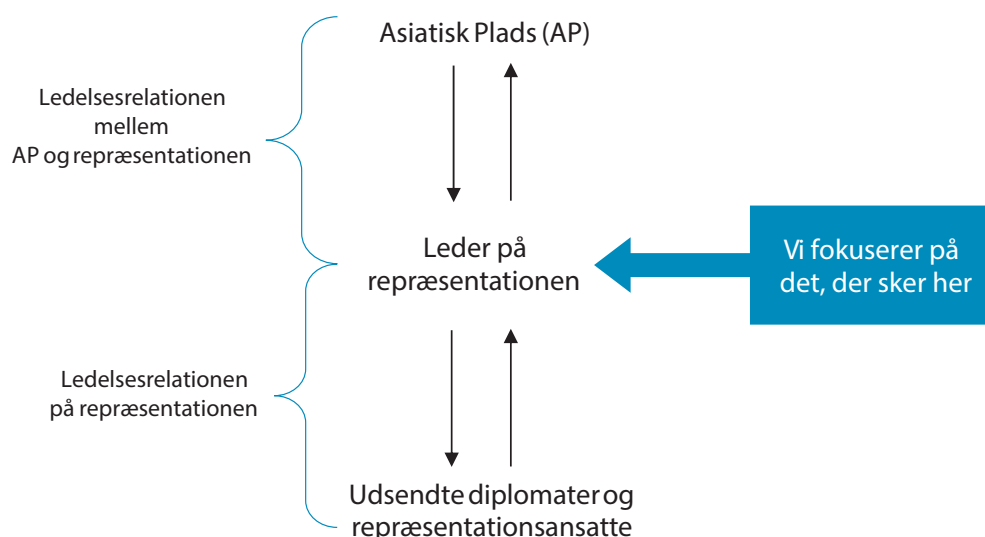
Asiatisk Plads (AP)

Ledelsesrelationen mellem AP og repræsentationen

Leder på repræsentationen

Vi fokuserer på det, der sker her

Ledelsesrelationen på repræsentationen

Udsendte diplomater og repræsentationsansatte